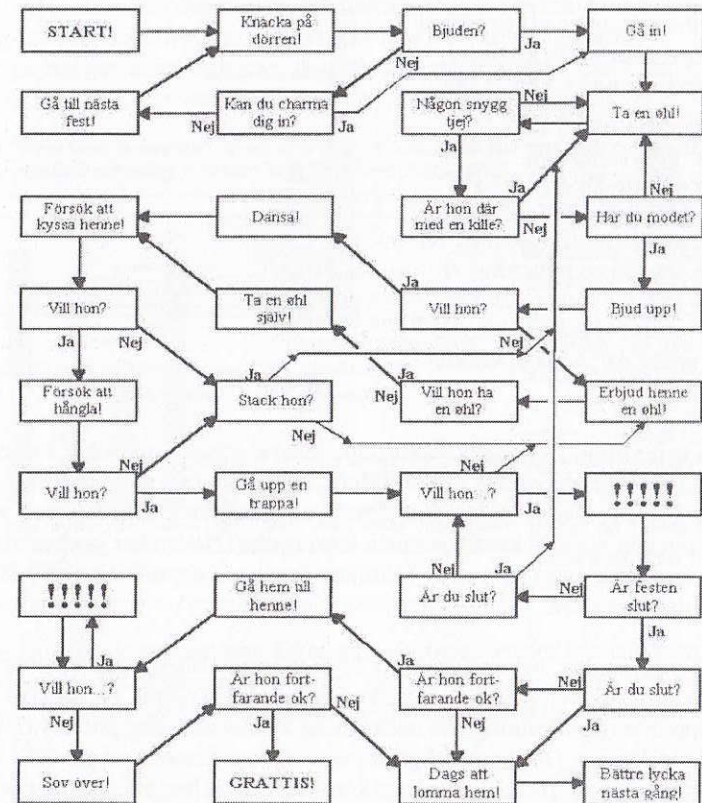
START!

Knacka på dörren!

Bjuden?

Ja

Gå in!

Gå till nästa fest!

Nej

Kan du charma dig in?

Nej

Ja

Någon snygg tjej?

Nej

Ta en øhl!

Ja

Ja

Nej

Försök att kyssa henne!

Dansa!

Är hon där med en kille?

Nej

Har du modet?

Ja

Ja

Vill hon?

Ta en øhl själv!

Vill hon?

Bjud upp!

Ja

Nej

Nej

Ja

Försök att hångla!

Stack hon?

Nej

Vill hon ha en øhl?

Erbjud henne en øhl!

Nej

Nej

Nej

Vill hon?

Ja

Gå upp en trappa!

Vill hon...?

!!!!!

Nej

Ja

Är du slut?

Nej

Är festen slut?

!!!!!

Gå hem till henne!

Ja

Ja

Ja

Vill hon...?

Är hon fortfarande ok?

Nej

Är hon fortfarande ok?

Nej

Är du slut?

Nej

Ja

Nej

Ja

Sov över!

GRATTIS!

Dags att lomma hem!

Bättre lycka nästa gång!